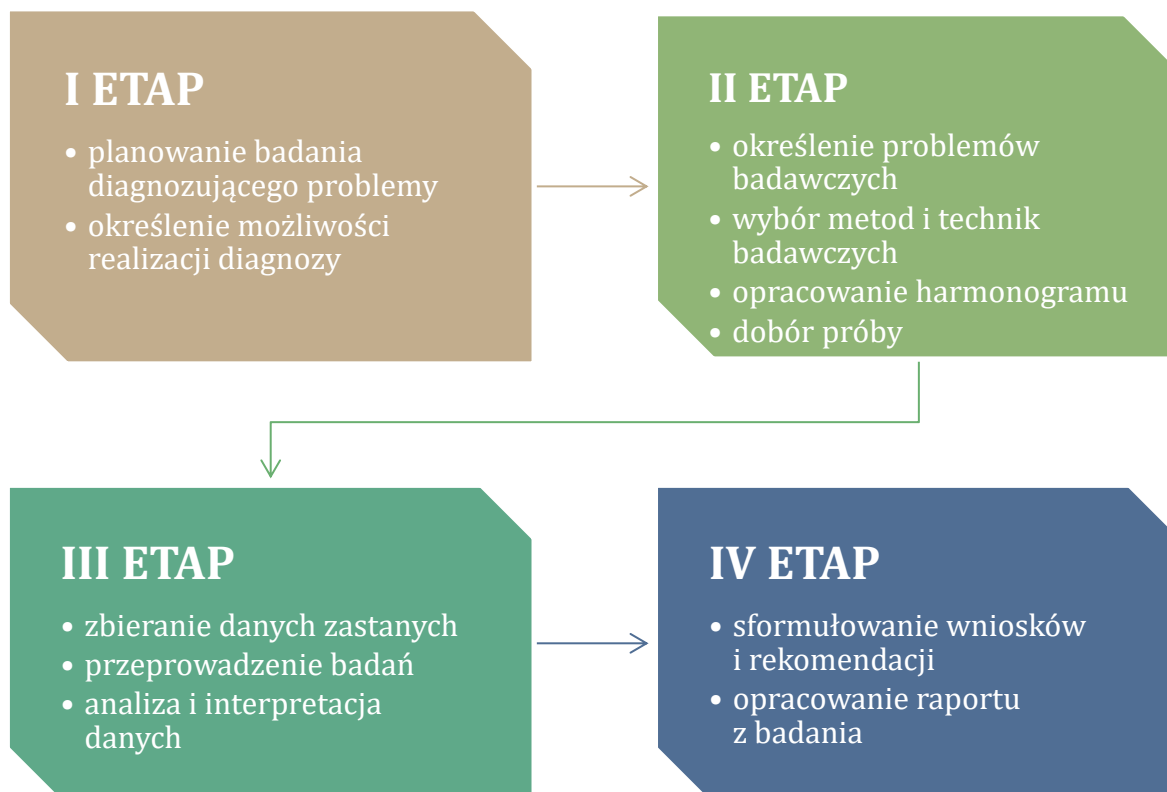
I ETAP

- planowanie badania diagnozującego problemy
- określenie możliwości realizacji diagnozy

II ETAP

- określenie problemów badawczych
- wybór metod i technik badawczych
- opracowanie harmonogramu
- dobór próby

III ETAP

- zbieranie danych zastanych
- przeprowadzenie badań
- analiza i interpretacja danych

IV ETAP

- sformułowanie wniosków i rekomendacji
- opracowanie raportu z badania